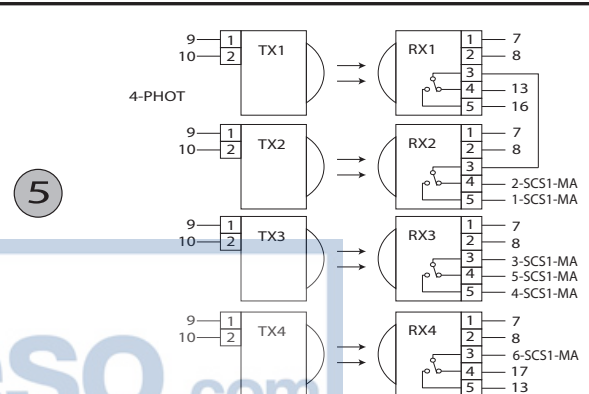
9
10
1
2
TX1

RX1
1
2
3
4
5
7
8
13
16

4-PHOT

9
10
1
2
TX2

RX2
1
2
3
4
5
7
8
2-SCS1-MA
1-SCS1-MA

5

9
10
1
2
TX3

RX3
1
2
3
4
5
7
8
3-SCS1-MA
5-SCS1-MA
4-SCS1-MA

9
10
1
2
TX4

RX4
1
2
3
4
5
7
8
6-SCS1-MA
17
13

eSO .com